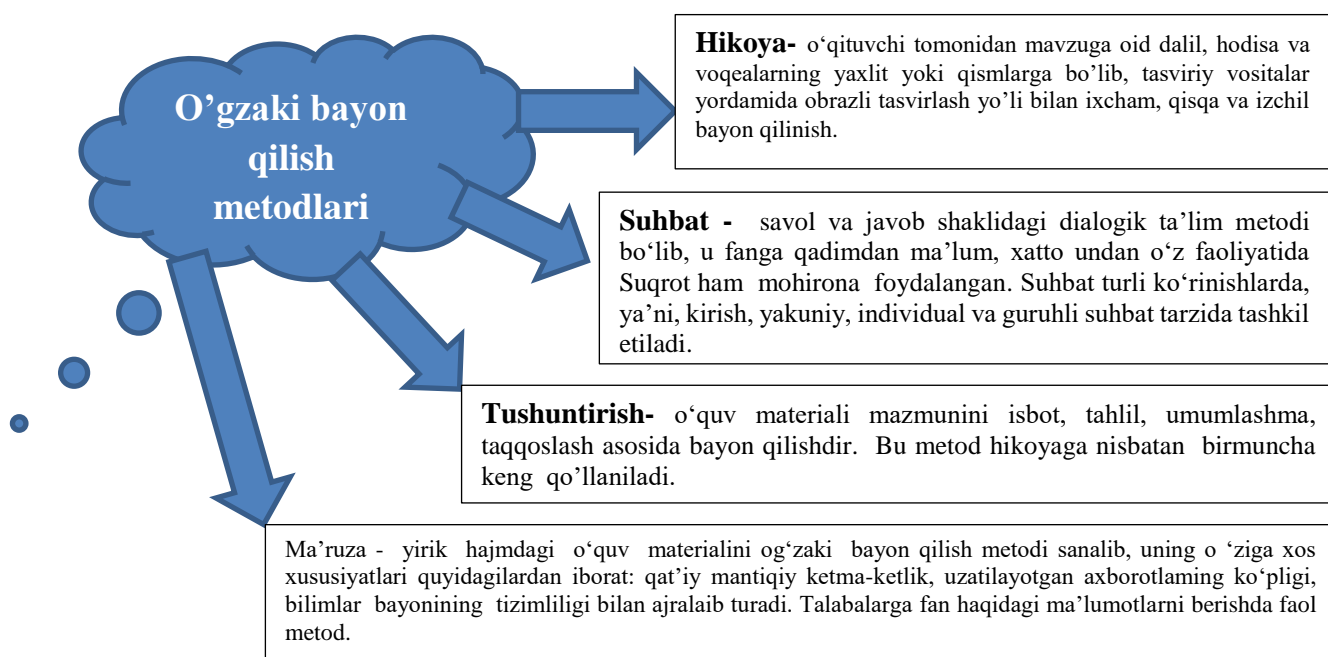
O'gzaki bayon qilish metodlari

**Hikoya-** o'qituvchi tomonidan mavzuga oid dalil, hodisa va voqealarning yaxlit yoki qismlarga bo'lib, tasviriy vositalar yordamida obrazli tasvirlash yo'li bilan ixcham, qisqa va izchil bayon qilinish.

**Suhbat -** savol va javob shaklidagi dialogik ta'lim metodi bo'lib, u fanga qadimdan ma'lum, xatto undan o'z faoliyatida Suqrot ham mohirona foydalangan. Suhbat turli ko'rinishlarda, ya'ni, kirish, yakuniy, individual va guruhli suhbat tarzida tashkil etiladi.

**Tushuntirish-** o'quv materiali mazmunini isbot, tahlil, umumlashma, taqqoslash asosida bayon qilishdir. Bu metod hikoyaga nisbatan birmuncha keng qo'llaniladi.

Ma'ruza - yirik hajmdagi o'quv materialini og'zaki bayon qilish metodi sanalib, uning o 'ziga xos xususiyatlari quyidagilardan iborat: qat'iy mantiqiy ketma-ketlik, uzatilayotgan axborotlaming ko'pligi, bilimlar bayonining tizimliligi bilan ajralaib turadi. Talabalarga fan haqidagi ma'lumotlarni berishda faol metod.